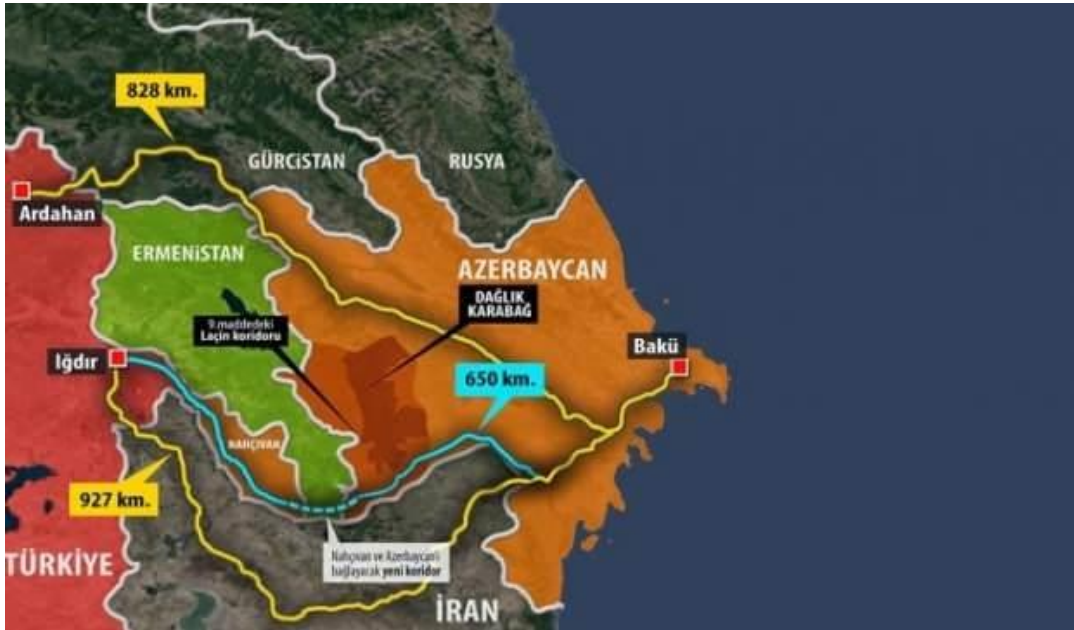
828 km.

GÜRCİSTAN

RUSYA

Ardahan

ERMENİSTAN

AZERBAYCAN

DAĞLIK KARABAĞ

9.maddedeki Laçin koridoru

Bakü

Iğdır

650 km.

NAHÇIVAN

927 km.

Nahçıvan ve Azerbaycan'ı bağlayacak yeni koridor

TÜRKİYE

İRAN